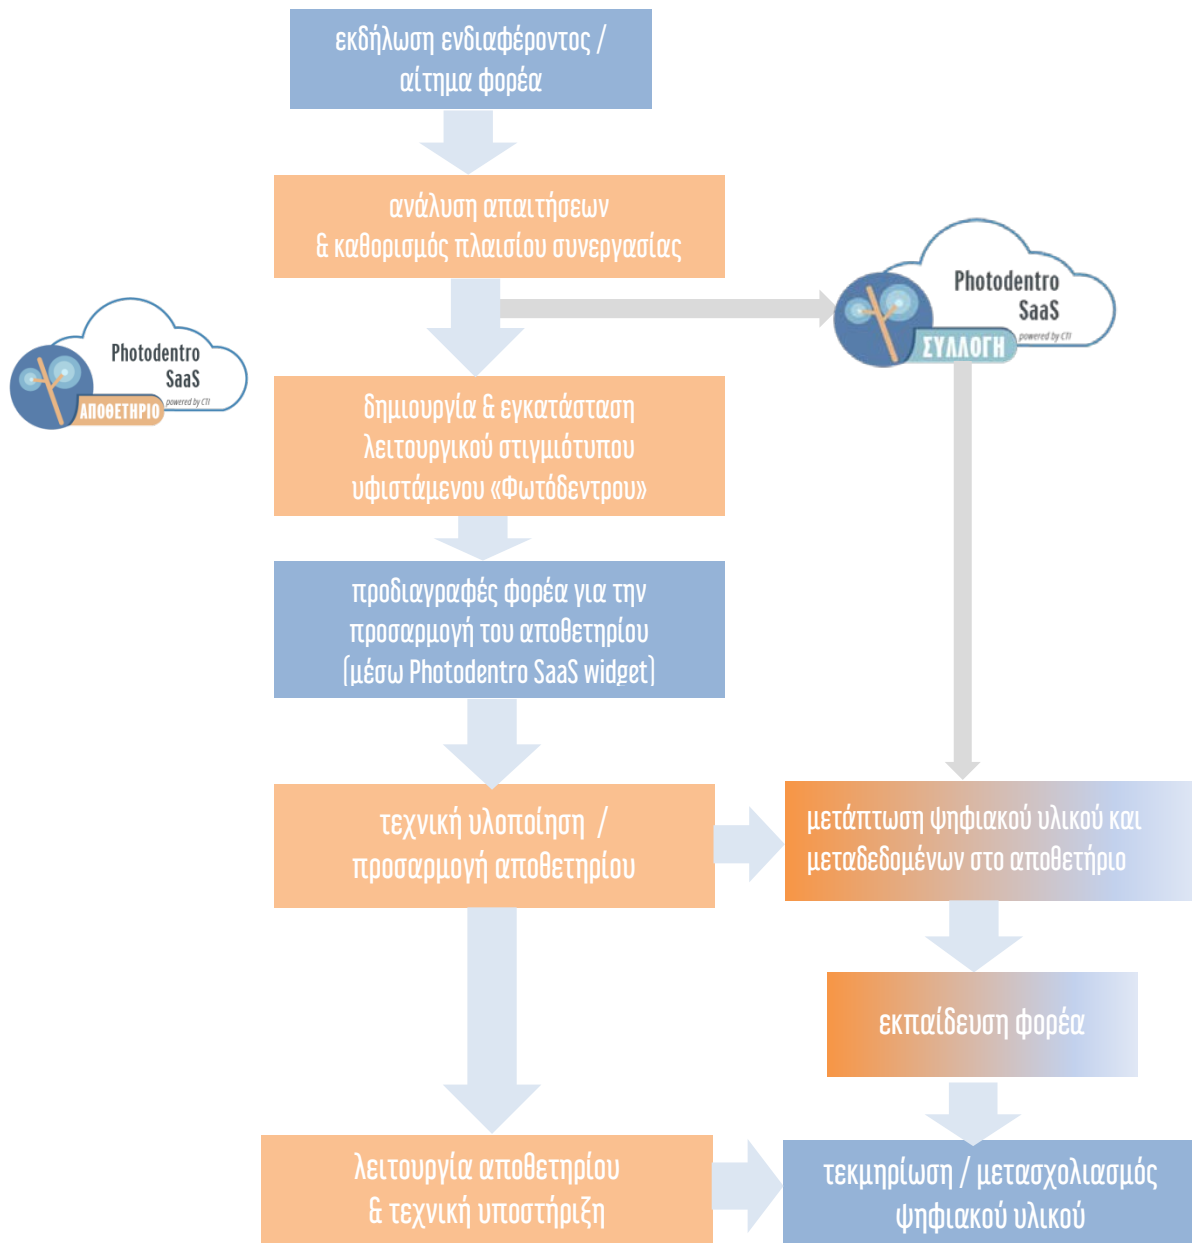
εκδήλωση ενδιαφέροντος / αίτημα φορέα

ανάλυση απαιτήσεων & καθορισμός πλαισίου συνεργασίας

Photodentro SaaS powered by CTI ΣΥΛΛΟΓΗ

Photodentro SaaS powered by CTI ΑΠΟΘΕΤΗΡΙΟ

δημιουργία & εγκατάσταση λειτουργικού στιγμιότυπου υφιστάμενου «Φωτόδεντρου»

προδιαγραφές φορέα για την προσαρμογή του αποθετηρίου (μέσω Photodentro SaaS widget)

τεχνική υλοποίηση / προσαρμογή αποθετηρίου

μετάπτωση ψηφιακού υλικού και μεταδεδομένων στο αποθετήριο

εκπαίδευση φορέα

λειτουργία αποθετηρίου & τεχνική υποστήριξη

τεκμηρίωση / μετασχολιασμός ψηφιακού υλικού